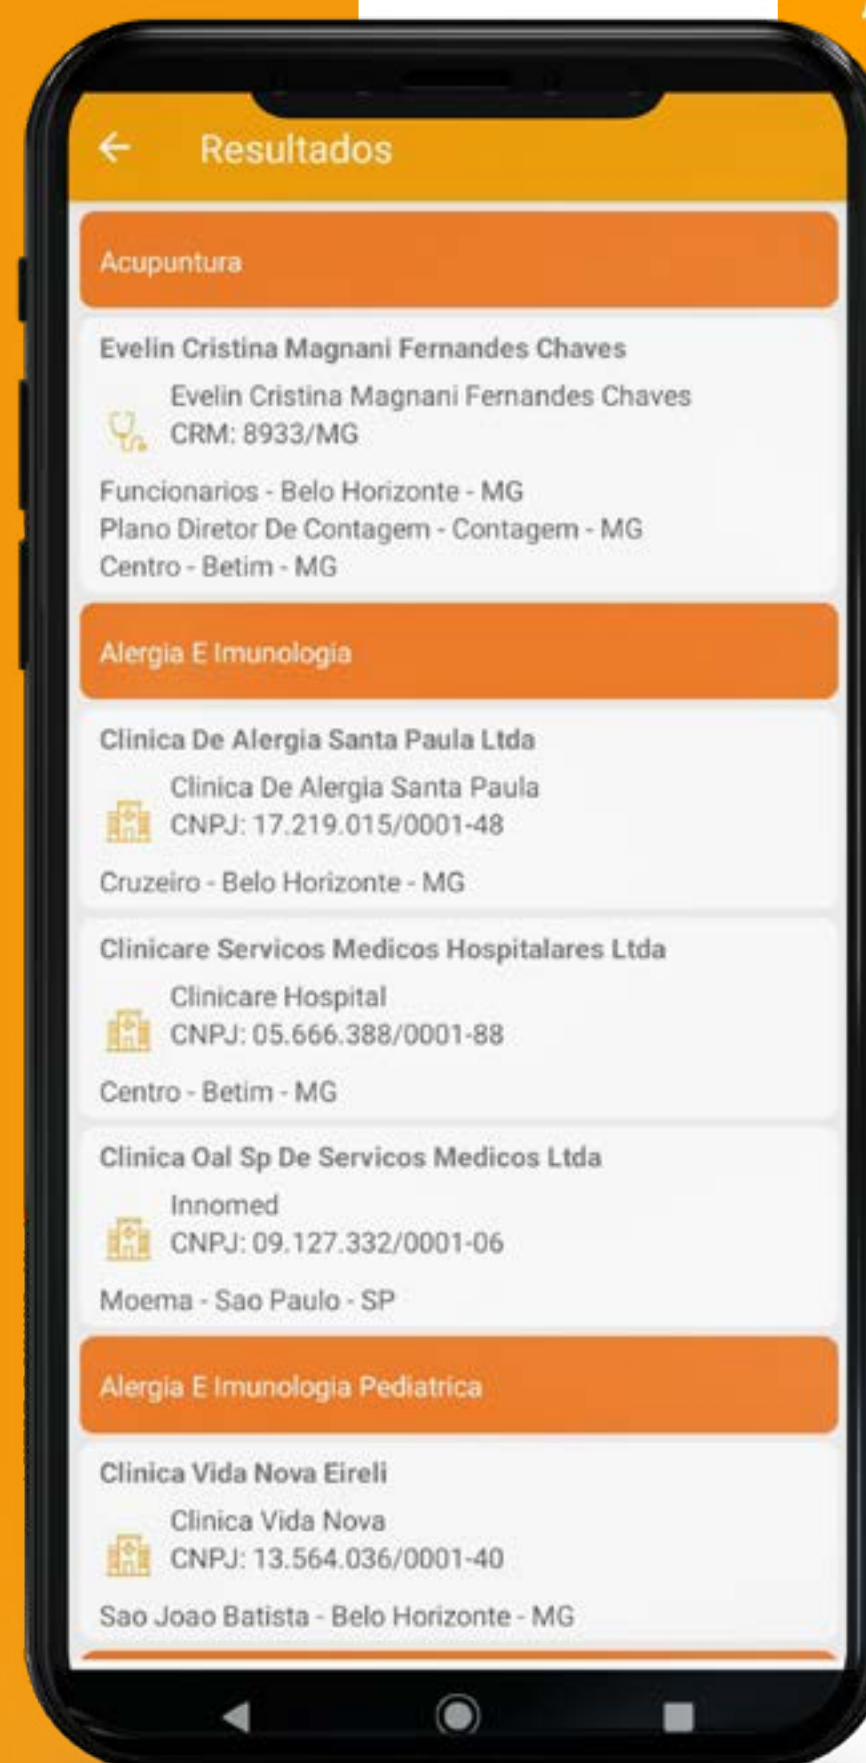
Resultados

Acupuntura

Evelin Cristina Magnani Fernandes Chaves

Evelin Cristina Magnani Fernandes Chaves
CRM: 8933/MG

Funcionarios - Belo Horizonte - MG
Plano Diretor De Contagem - Contagem - MG
Centro - Betim - MG

Alergia E Imunologia

Clinica De Alergia Santa Paula Ltda

Clinica De Alergia Santa Paula
CNPJ: 17.219.015/0001-48

Cruzeiro - Belo Horizonte - MG

Clinicare Servicos Medicos Hospitalares Ltda

Clinicare Hospital
CNPJ: 05.666.388/0001-88

Centro - Betim - MG

Clinica Oal Sp De Servicos Medicos Ltda

Innomed
CNPJ: 09.127.332/0001-06

Moema - Sao Paulo - SP

Alergia E Imunologia Pediatrica

Clinica Vida Nova Eireli

Clinica Vida Nova
CNPJ: 13.564.036/0001-40

Sao Joao Batista - Belo Horizonte - MG